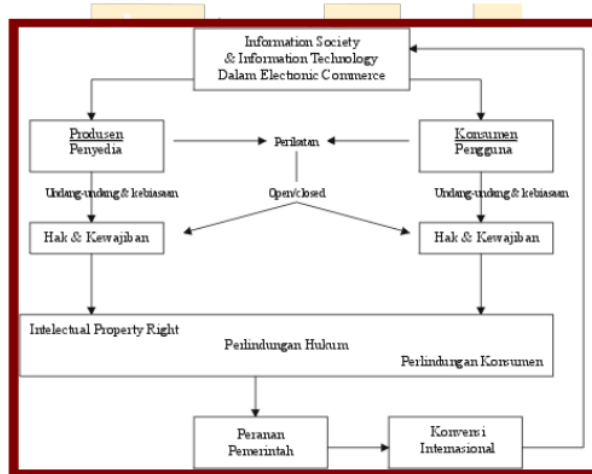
Information Society
& Information Technology
Dalam Electonic Commerce

Produsen
Penyedia

Perikatan

Konsumen
Pengguna

Undang-undang & kebiasaan

Open/closed

Undang-undang & kebiasaan

Hak & Kewajiban

Hak & Kewajiban

Intelectual Property Right
Perlindungan Hukum
Perlindungan Konsumen

Peranan
Pemerintah

Konversi
Internasional